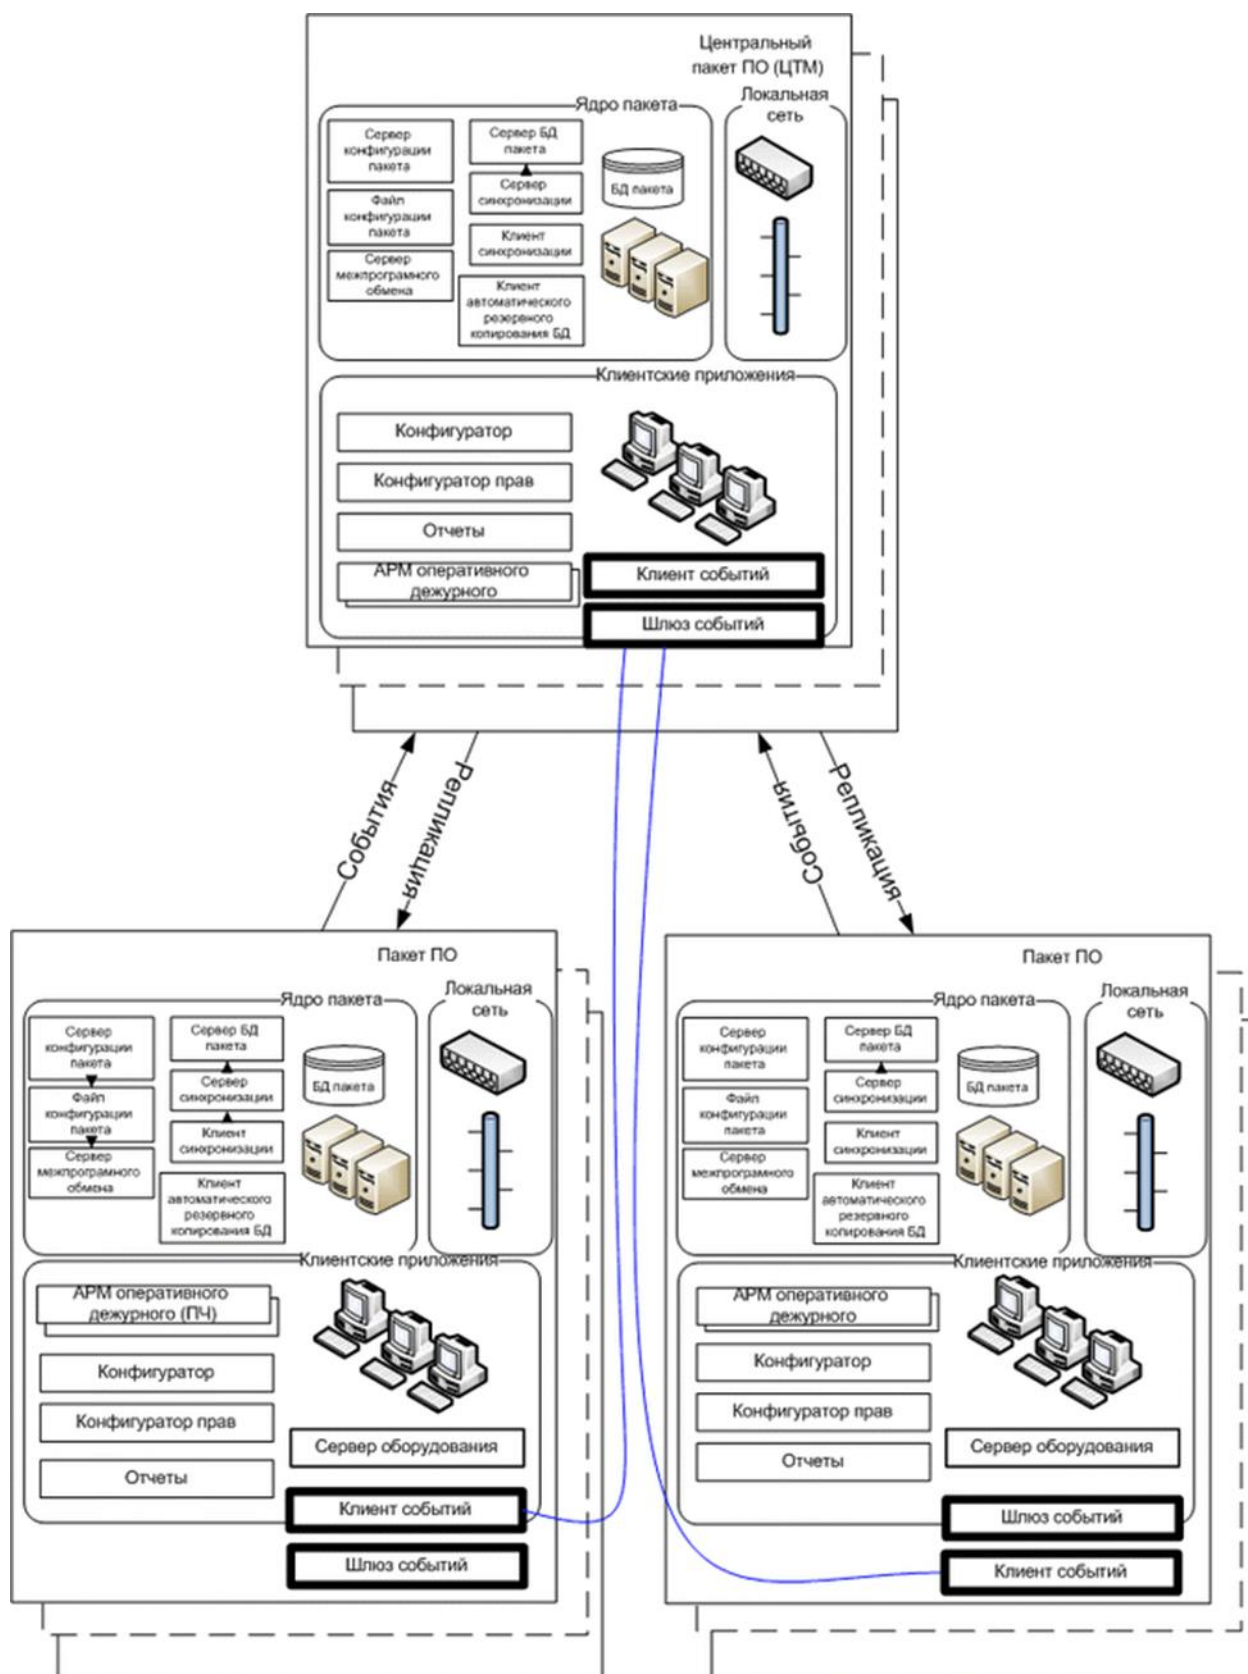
Центральный пакет ПО (ЦТМ)

Ядро пакета

Сервер конфигурации пакета

Файл конфигурации пакета

Сервер межпрограмного обмена

Сервер БД пакета

Сервер синхронизации

Клиент синхронизации

Клиент автоматического резереного копирования БД

БД пакета

Локальная сеть

Клиентские приложения

Конфигуратор

Конфигуратор прав

Отчеты

АРМ оперативного дежурного

Клиент событий

Шлюз событий

События

Репликация

События

Репликация

Пакет ПО

Ядро пакета

Сервер конфигурации пакета

Файл конфигурации пакета

Сервер межпрограмного обмена

Сервер БД пакета

Сервер синхронизации

Клиент синхронизации

Клиент автоматического резервного копирования БД

БД пакета

Локальная сеть

Клиентские приложения

АРМ оперативного дежурного (ПЧ)

Конфигуратор

Конфигуратор прав

Отчеты

Сервер оборудования

Клиент событий

Шлюз событий

Пакет ПО

Ядро пакета

Сервер конфигурации пакета

Файл конфигурации пакета

Сервер межпрограмного обмена

Сервер БД пакета

Сервер синхронизации

Клиент синхронизации

Клиент автоматического резервного копирования БД

БД пакета

Локальная сеть

Клиентские приложения

АРМ оперативного дежурного

Конфигуратор

Конфигуратор прав

Отчеты

Сервер оборудования

Шлюз событий

Клиент событий